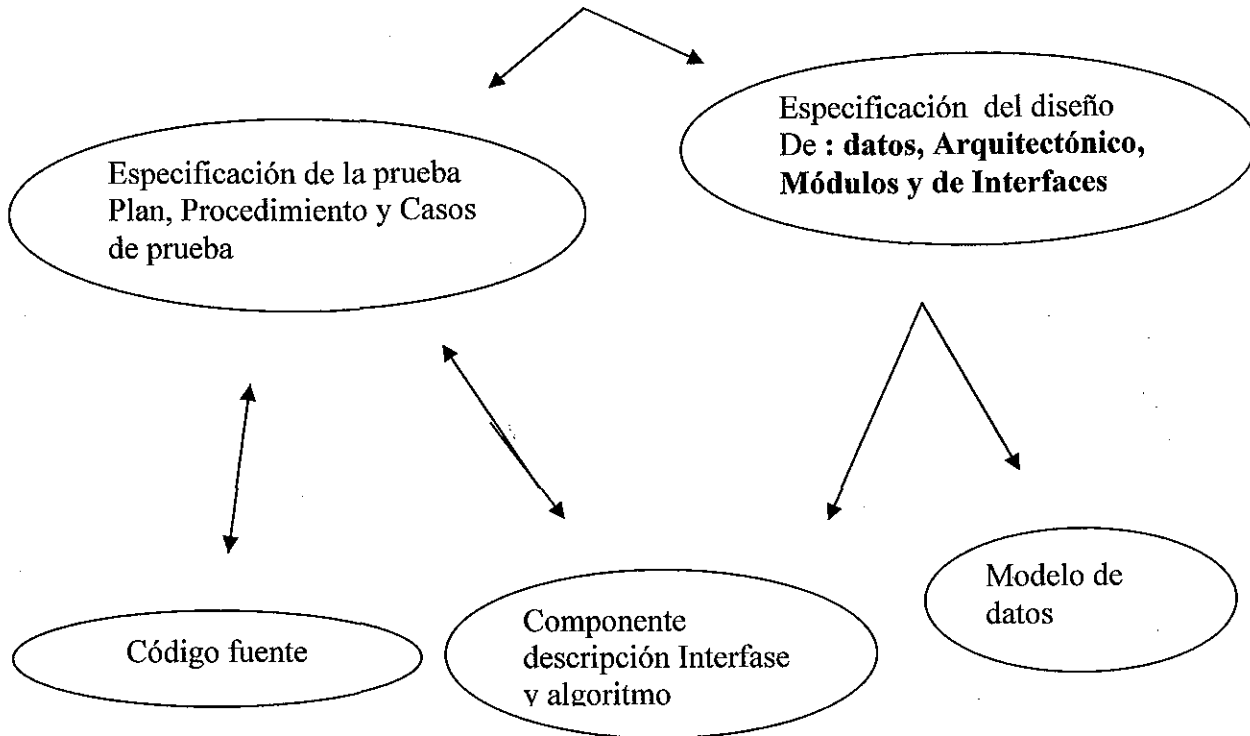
Especificación del diseño De : datos, Arquitectónico, Módulos y de Interfaces

Especificación de la prueba Plan, Procedimiento y Casos de prueba

Modelo de datos

Código fuente

Componente descripción Interfase y algoritmo